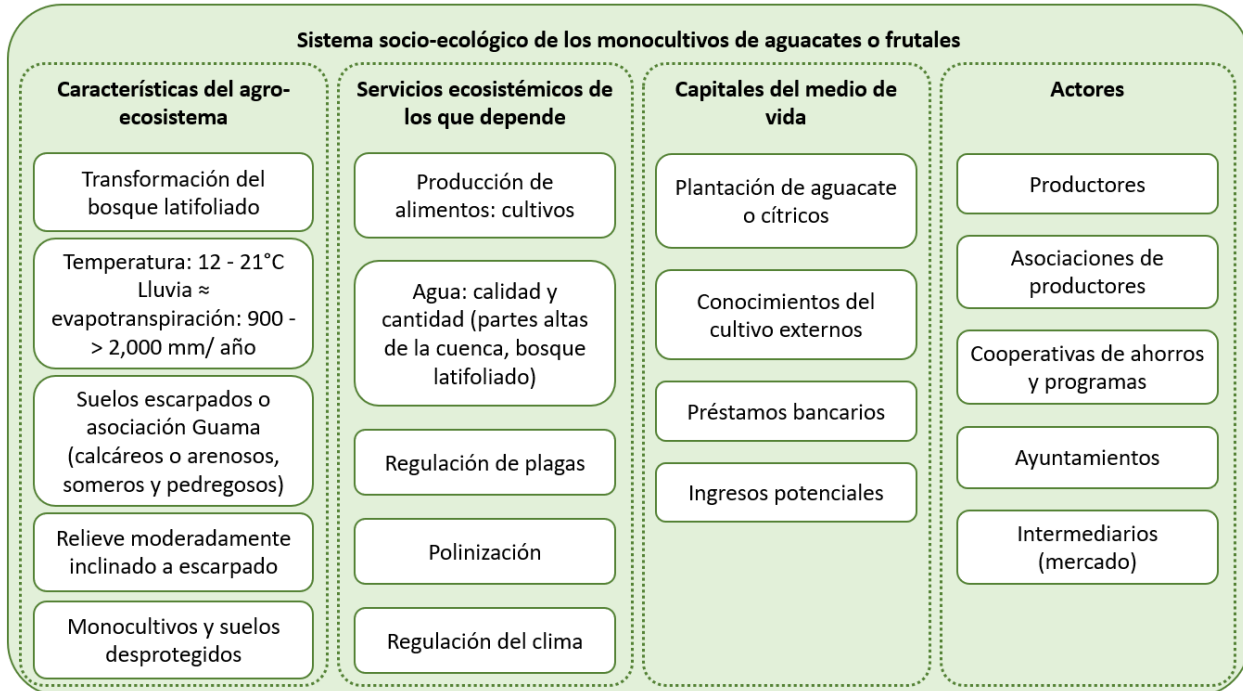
Sistema socio-ecológico de los monocultivos de aguacates o frutales

Características del agro-ecosistema

Transformación del bosque latifoliado

Temperatura: 12 - 21°C Lluvia ≈ evapotranspiración: 900 - > 2,000 mm/ año

Suelos escarpados o asociación Guama (calcáreos o arenosos, someros y pedregosos)

Relieve moderadamente inclinado a escarpado

Monocultivos y suelos desprotegidos

Servicios ecosistémicos de los que depende

Producción de alimentos: cultivos

Agua: calidad y cantidad (partes altas de la cuenca, bosque latifoliado)

Regulación de plagas

Polinización

Regulación del clima

Capitales del medio de vida

Plantación de aguacate o cítricos

Conocimientos del cultivo externos

Préstamos bancarios

Ingresos potenciales

Actores

Productores

Asociaciones de productores

Cooperativas de ahorros y programas

Ayuntamientos

Intermediarios (mercado)